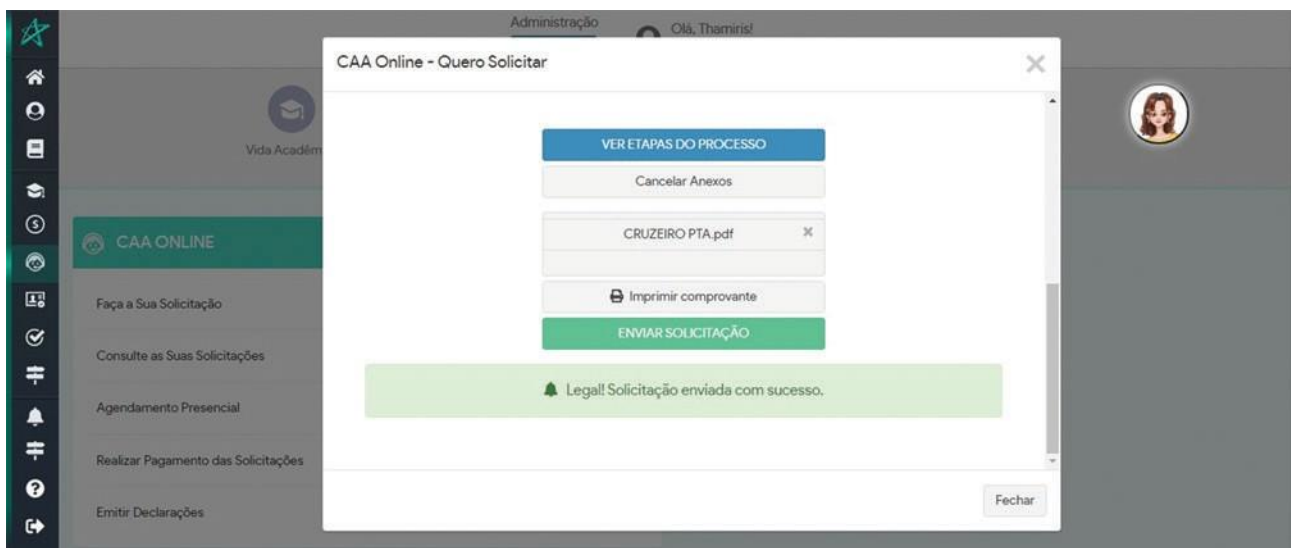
Administração

Olá, Thamiris!

Vida Acadêm

CAA ONLINE

Faça a Sua Solicitação

Consulte as Suas Solicitações

Agendamento Presencial

Realizar Pagamento das Solicitações

Emitir Declarações

CAA Online - Quero Solicitar

×

VER ETAPAS DO PROCESSO

Cancelar Anexos

CRUZEIRO PTA.pdf ×

Imprimir comprovante

ENVIAR SOLICITAÇÃO

Legal! Solicitação enviada com sucesso.

Fechar